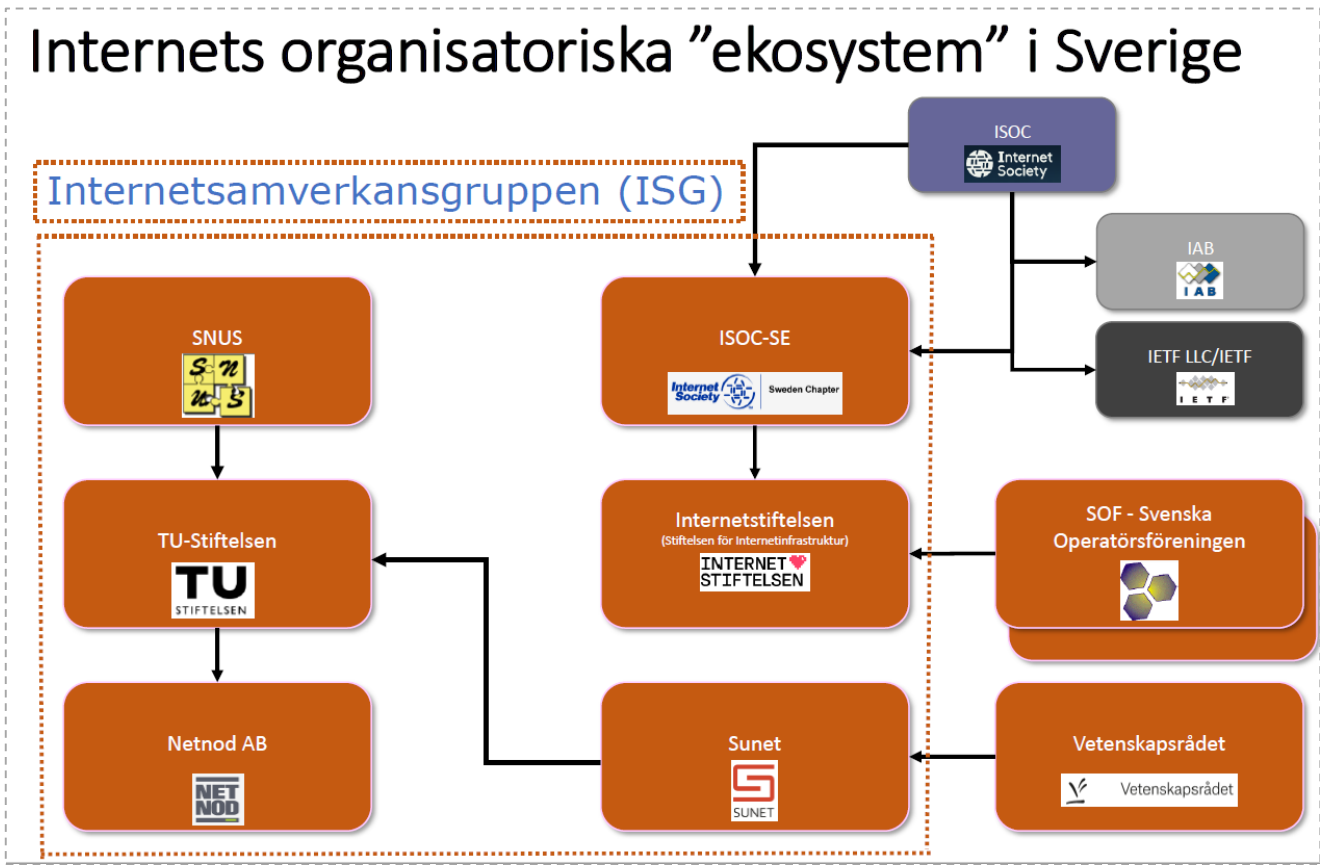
Internets organisatoriska ”ekosystem” i Sverige

ISOC
Internet Society

Internetsamverkansgruppen (ISG)

IAB
IAB

IETF LLC/IETF
IETF

SNUS
S N U S

ISOC-SE
Internet Society Sweden Chapter

TU-Stiftelsen
TU STIFTELSEN

Internetstiftelsen
(Stiftelsen för Internetinfrastruktur)
INTERNET STIFTELSEN

SOF - Svenska Operatörsföreningen

Netnod AB
NET NOD

Sunet
SUNET

Vetenskapsrådet
Vetenskapsrådet